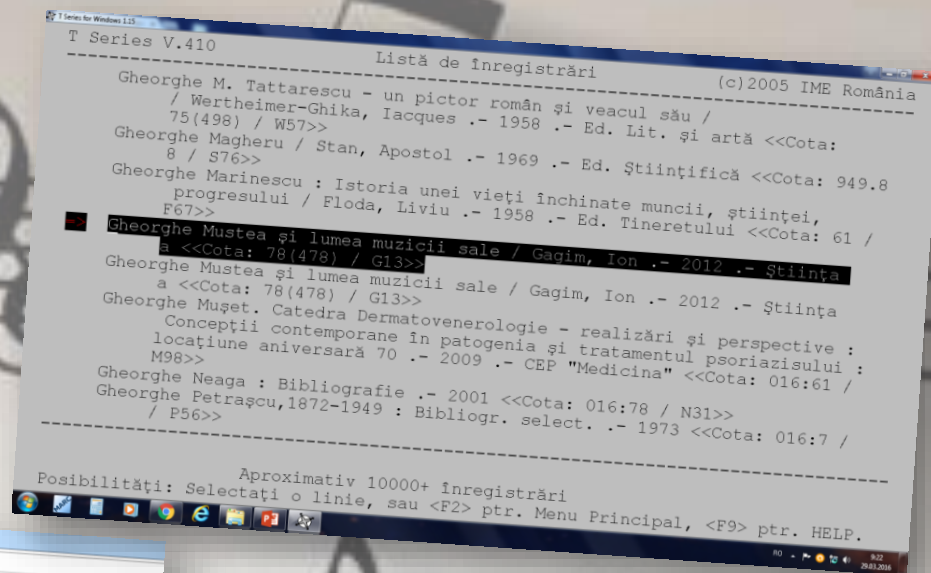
T Series for Windows 1.15

T Series V.410
Listă de înregistrări
(c)2005 IME România

Gheorghe M. Tattarescu - un pictor român şi veacul său / Wertheimer-Ghika, Iacques .- 1958 .- Ed. Lit. şi artă <<Cota: 75(498) / W57>>
Gheorghe Magheru / Stan, Apostol .- 1969 .- Ed. Ştiinţifică <<Cota: 949.8 / S76>>
Gheorghe Marinescu : Istoria unei vieţi închinate muncii, ştiinţei, progresului / Floda, Liviu .- 1958 .- Ed. Tineretului <<Cota: 61 / F67>>
=> Gheorghe Mustea şi lumea muzicii sale / Gagim, Ion .- 2012 .- Ştiinţa <<Cota: 78(478) / G13>>
Gheorghe Mustea şi lumea muzicii sale / Gagim, Ion .- 2012 .- Ştiinţa <<Cota: 78(478) / G13>>
Gheorghe Muşet. Catedra Dermatovenerologie - realizări şi perspective : Concepţii contemporane în patogenia şi tratamentul psoriazisului : locaţiune aniversară 70 .- 2009 .- CEP "Medicina" <<Cota: 016:61 / M98>>
Gheorghe Neaga : Bibliografie .- 2001 <<Cota: 016:78 / N31>>
Gheorghe Petraşcu,1872-1949 : Bibliogr. select. .- 1973 <<Cota: 016:7 / P56>>

Aproximativ 10000+ înregistrări
Posibilităţi: Selectaţi o linie, sau <F2> ptr. Menu Principal, <F9> ptr. HELP.

RO 9:22 29.03.2016